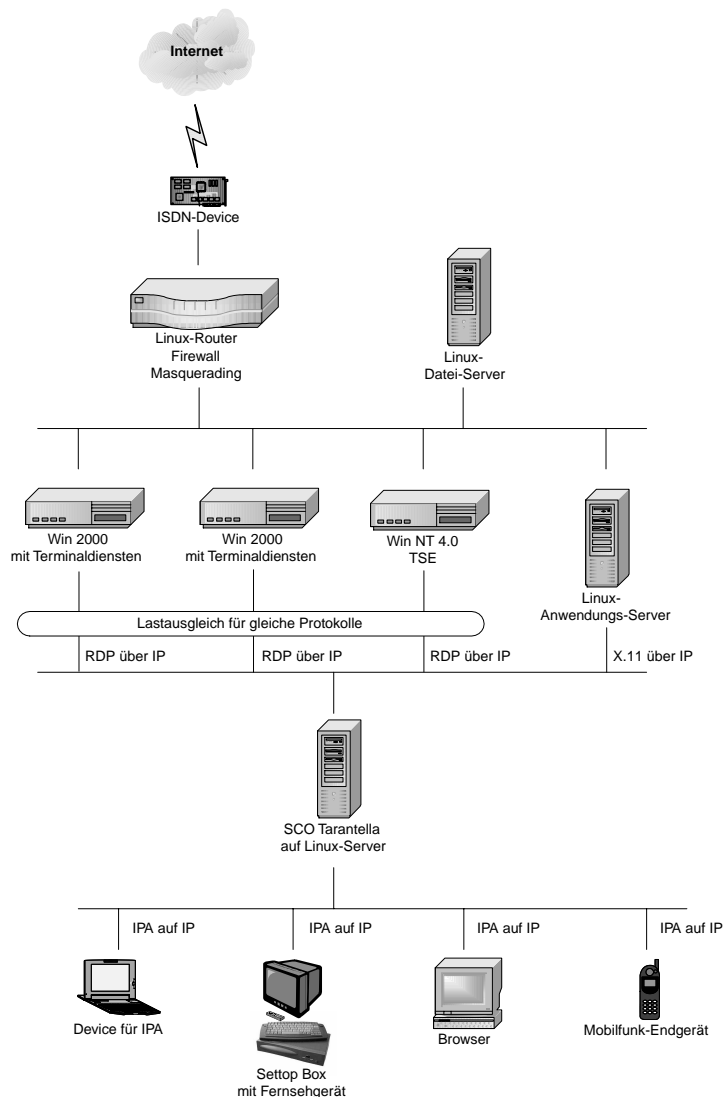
Internet

ISDN-Device

Linux-Router
Firewall
Masquerading

Linux-
Datei-Server

Win 2000
mit Terminaldiensten

Win 2000
mit Terminaldiensten

Win NT 4.0
TSE

Linux-
Anwendungs-Server

Lastausgleich für gleiche Protokolle

RDP über IP

RDP über IP

RDP über IP

X.11 über IP

SCO Tarantella
auf Linux-Server

IPA auf IP

IPA auf IP

IPA auf IP

IPA auf IP

Device für IPA

Settop Box
mit Fernsehgerät

Browser

Mobilfunk-Endgerät